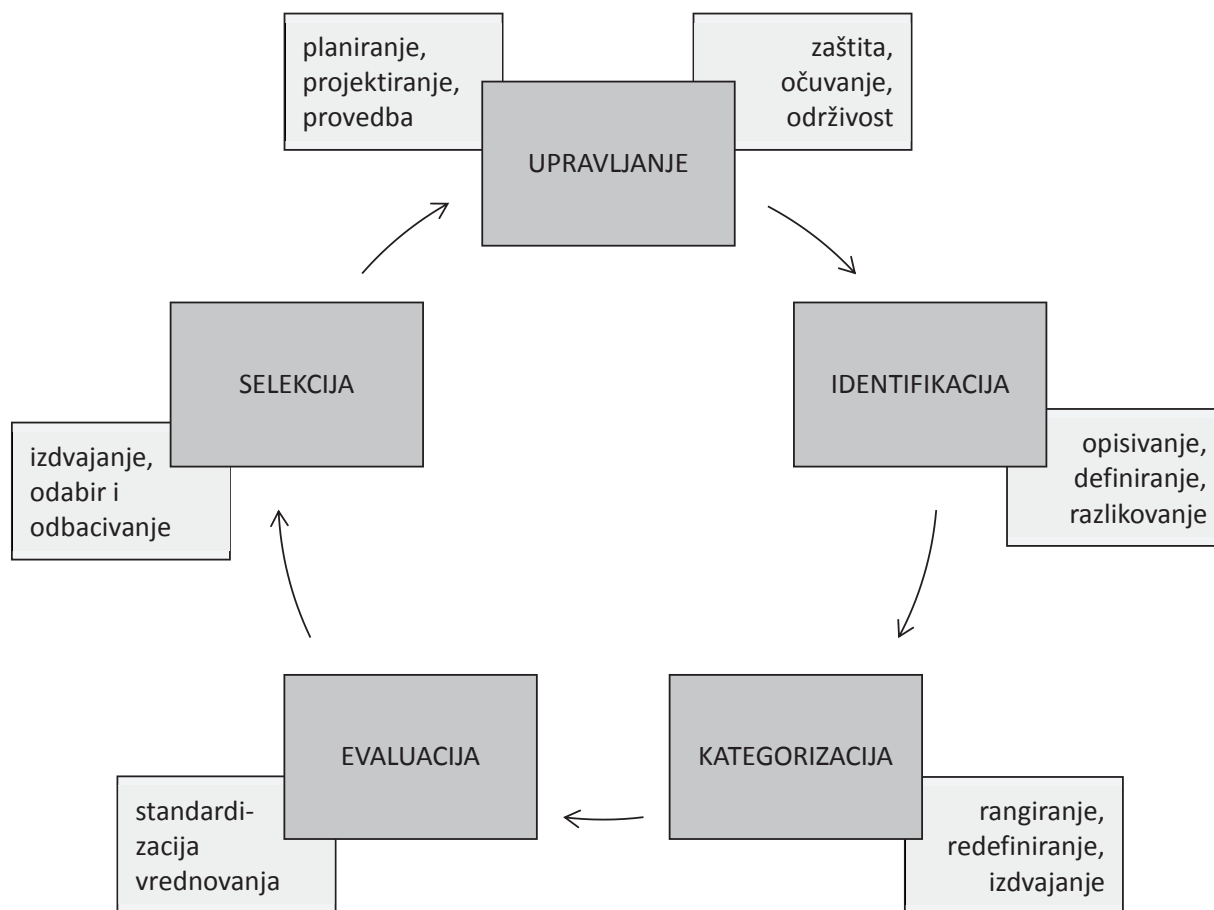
planiranje, projektiranje, provedba

zaštita, očuvanje, održivost

UPRAVLJANJE

IDENTIFIKACIJA

opisivanje, definiranje, razlikovanje

KATEGORIZACIJA

rangiranje, redefiniranje, izdvajanje

EVALUACIJA

standardizacija vrednovanja

SELEKCIJA

izdvajanje, odabir i odbacivanje